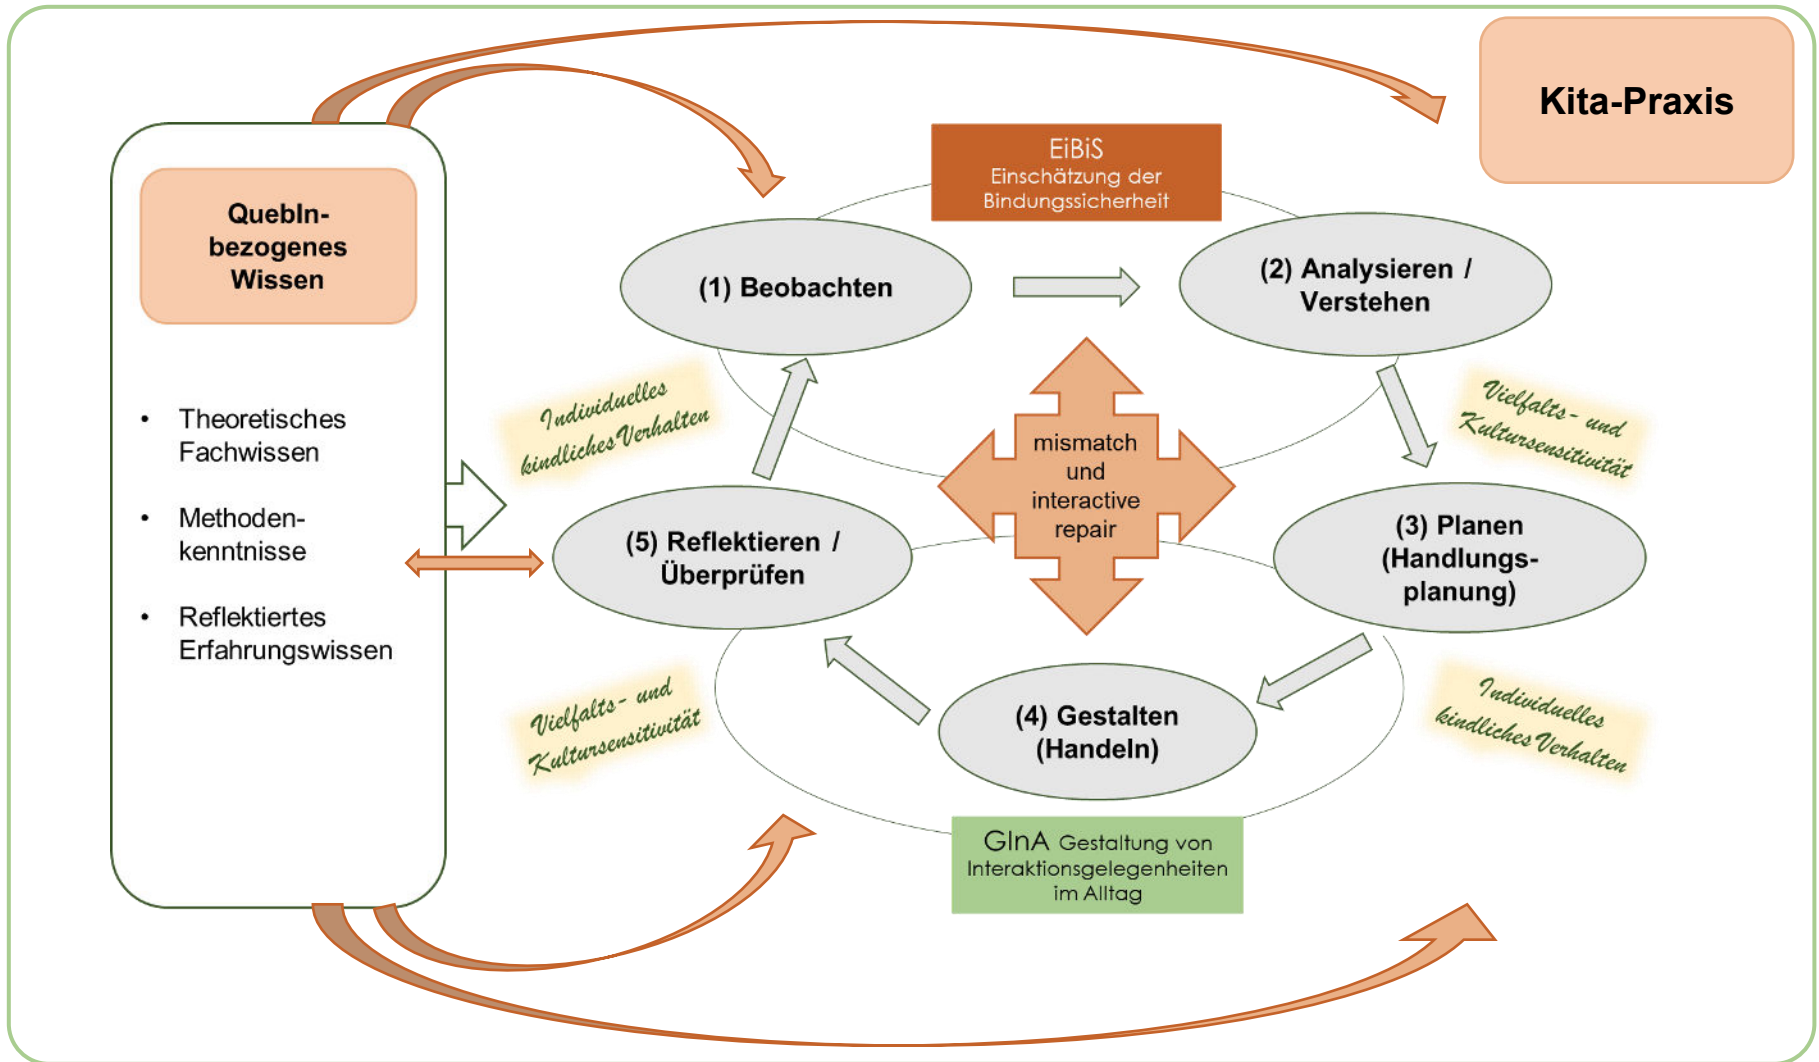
Kita-Praxis

QuebIn-bezogenes Wissen

- Theoretisches Fachwissen
- Methodenkenntnisse
- Reflektiertes Erfahrungswissen

EiBiS
Einschätzung der Bindungssicherheit

(1) Beobachten

(2) Analysieren / Verstehen

Individuelles kindliches Verhalten

Vielfalts- und Kultursensitivität

mismatch und interactive repair

(5) Reflektieren / Überprüfen

(3) Planen (Handlungsplanung)

(4) Gestalten (Handeln)

Vielfalts- und Kultursensitivität

Individuelles kindliches Verhalten

GInA Gestaltung von Interaktionsgelegenheiten im Alltag